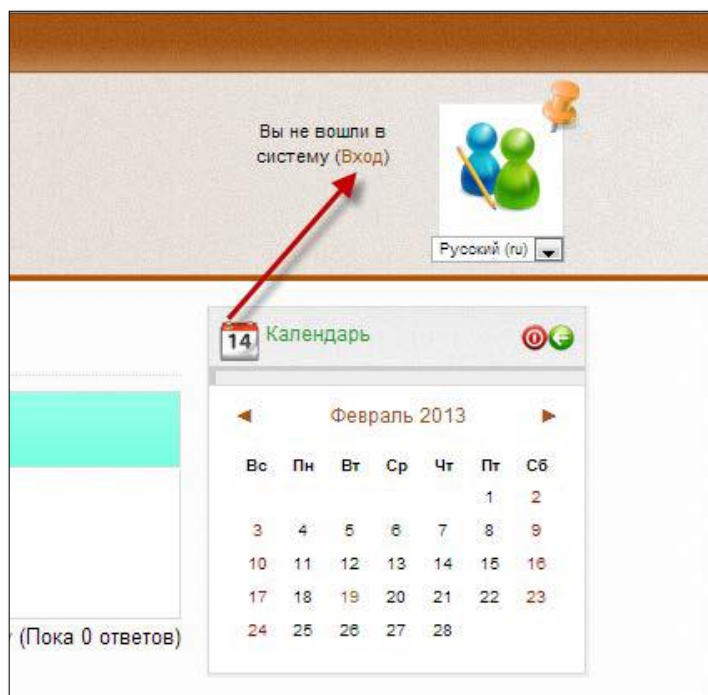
Вы не вошли в систему (Вход)

Русский (ru)

14 Календарь

◄ Февраль 2013 ►

| Вс | Пн | Вт | Ср | Чт | Пт | Сб |
|---|---|---|---|---|---|---|
| | | | | | 1 | 2 |
| 3 | 4 | 5 | 6 | 7 | 8 | 9 |
| 10 | 11 | 12 | 13 | 14 | 15 | 16 |
| 17 | 18 | 19 | 20 | 21 | 22 | 23 |
| 24 | 25 | 26 | 27 | 28 | | |

(Пока 0 ответов)